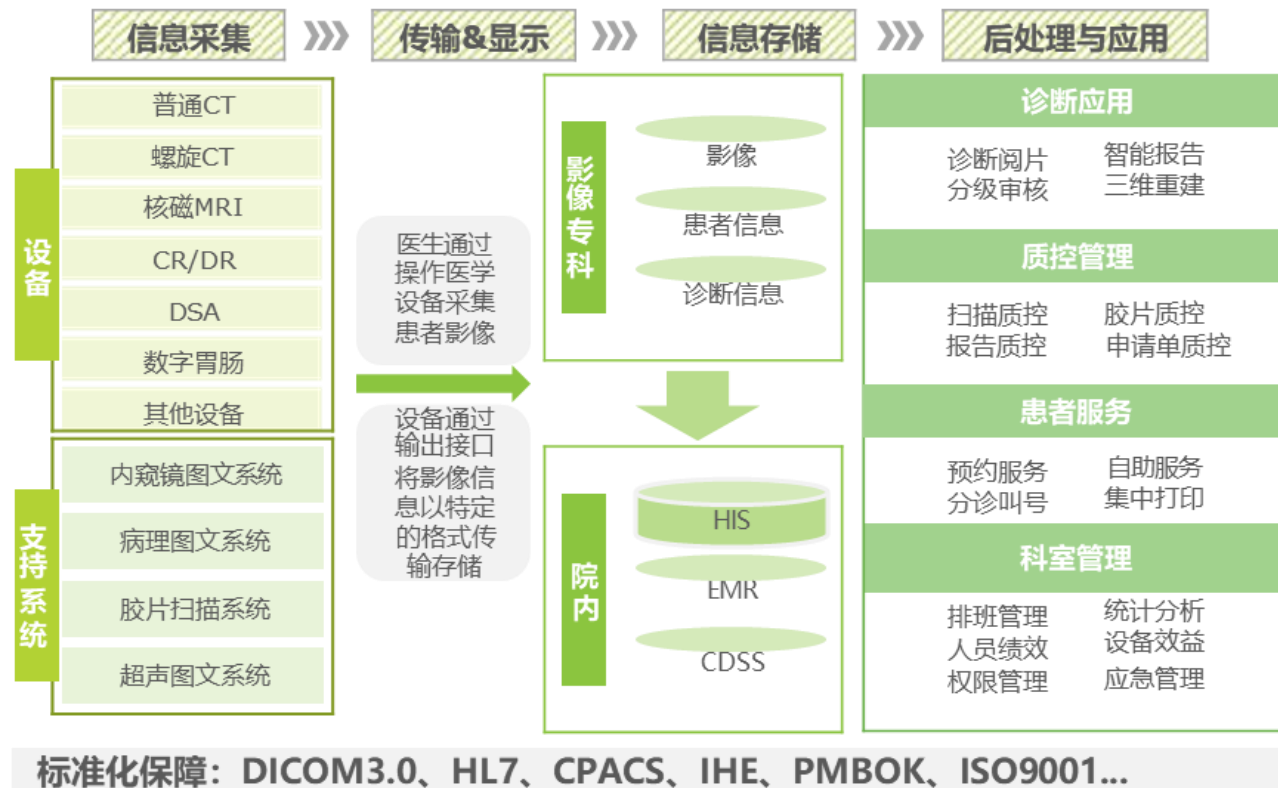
信息采集 传输&显示 信息存储 后处理与应用

设备
普通CT
螺旋CT
核磁MRI
CR/DR
DSA
数字胃肠
其他设备

支持系统
内窥镜图文系统
病理图文系统
胶片扫描系统
超声图文系统

医生通过操作医学设备采集患者影像

设备通过输出接口将影像信息以特定的格式传输存储

影像专科
影像
患者信息
诊断信息

院内
HIS
EMR
CDSS

诊断应用
诊断阅片
分级审核
智能报告
三维重建

质控管理
扫描质控
报告质控
胶片质控
申请单质控

患者服务
预约服务
分诊叫号
自助服务
集中打印

科室管理
排班管理
人员绩效
权限管理
统计分析
设备效益
应急管理

标准化保障：DICOM3.0、HL7、CPACS、IHE、PMBOK、ISO9001...